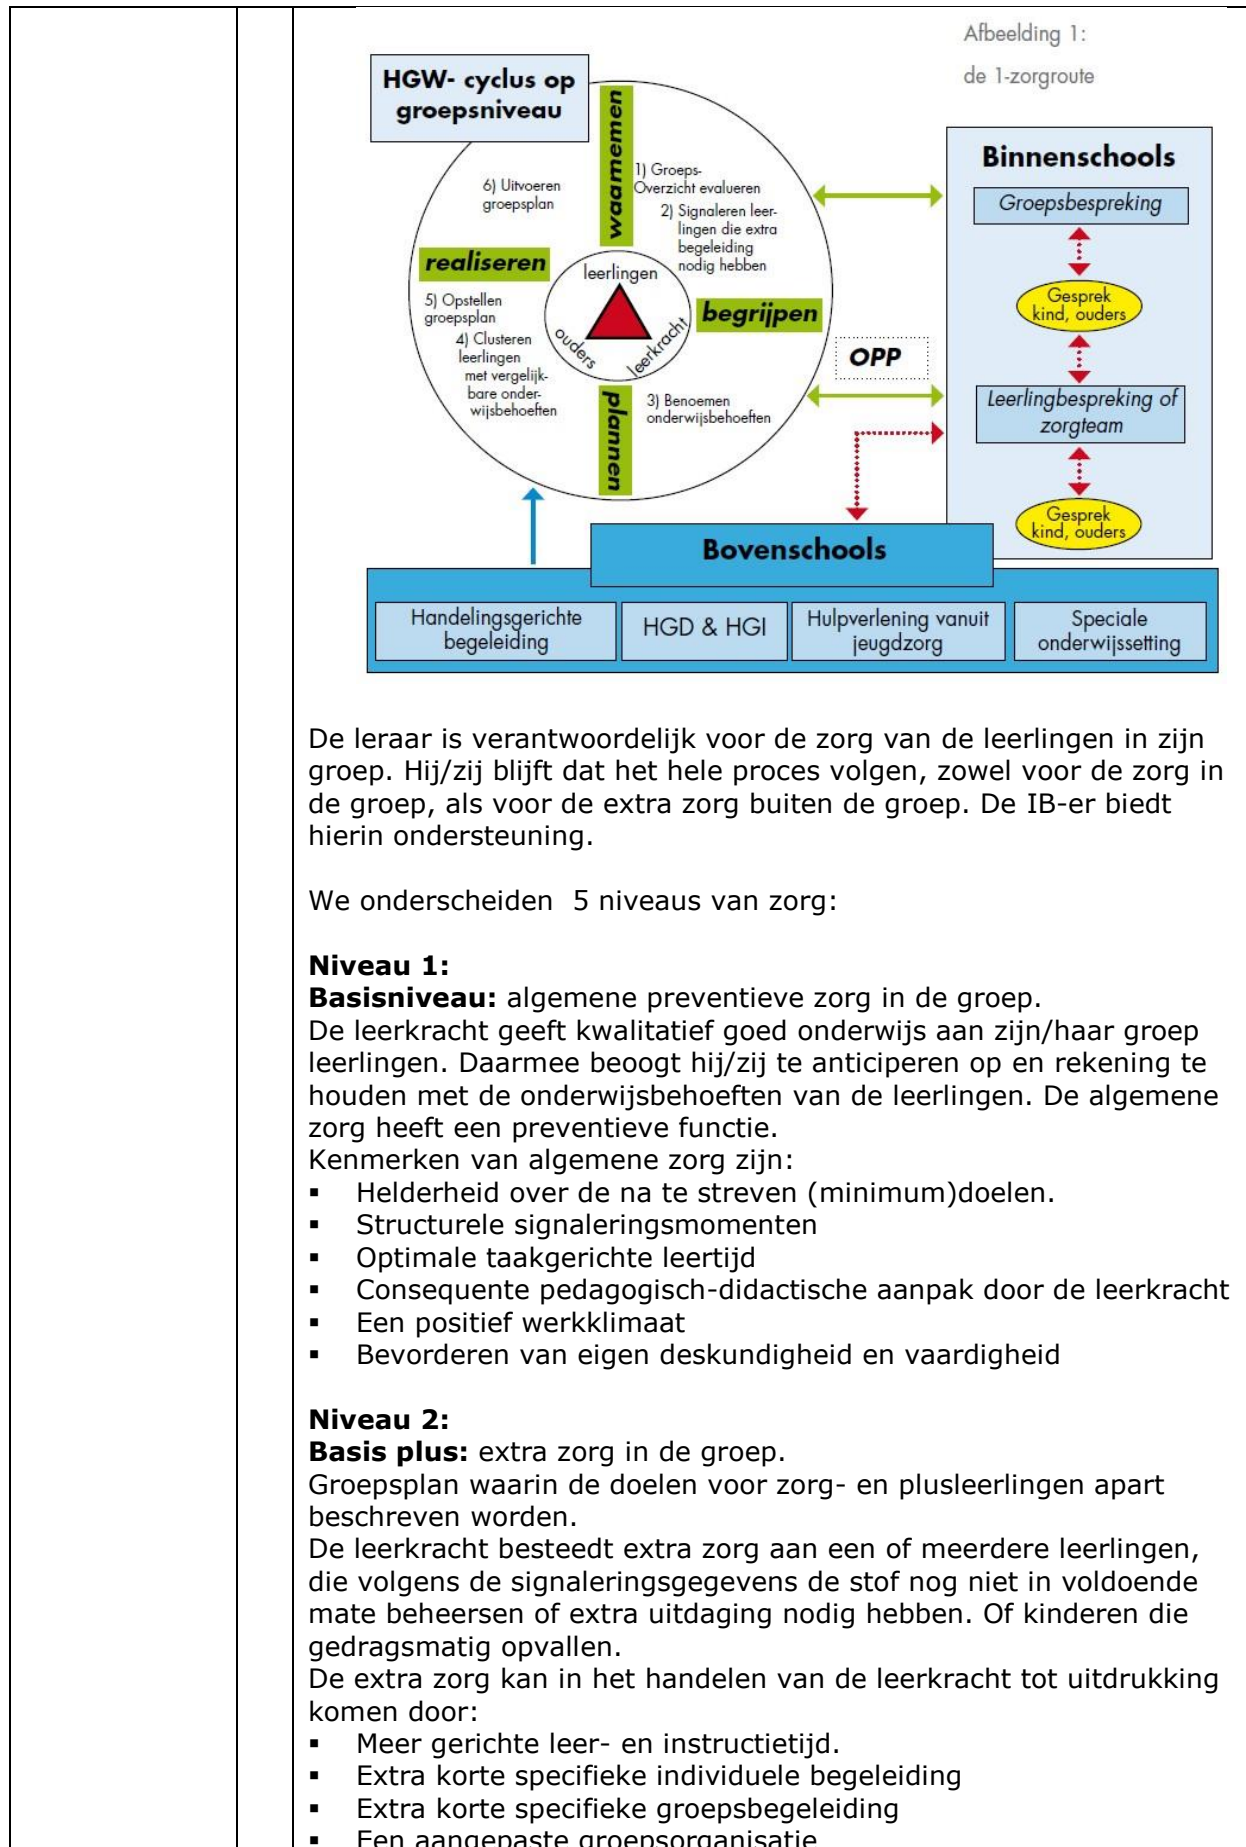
Afbeelding 1:
de 1-zorgroute

HGW- cyclus op groepsniveau

waarnemen

1) Groeps-Overzicht evalueren

2) Signaleren leerlingen die extra begeleiding nodig hebben

6) Uitvoeren groepsplan

realiseren

leerlingen

begrijpen

ouders

leerkracht

5) Opstellen groepsplan

4) Clusteren leerlingen met vergelijkbare onderwijsbehoeften

3) Benoemen onderwijsbehoeften

plannen

OPP

Binnenschools

Groepsbespreking

Gesprek kind, ouders

Leerlingbespreking of zorgteam

Gesprek kind, ouders

Bovenschools

| Handelingsgerichte begeleiding | HGD & HGI | Hulpverlening vanuit jeugdzorg | Speciale onderwijssetting |
|---|---|---|---|

De leraar is verantwoordelijk voor de zorg van de leerlingen in zijn groep. Hij/zij blijft dat het hele proces volgen, zowel voor de zorg in de groep, als voor de extra zorg buiten de groep. De IB-er biedt hierin ondersteuning.

We onderscheiden 5 niveaus van zorg:

**Niveau 1:**
**Basisniveau:** algemene preventieve zorg in de groep.
De leerkracht geeft kwalitatief goed onderwijs aan zijn/haar groep leerlingen. Daarmee beoogt hij/zij te anticiperen op en rekening te houden met de onderwijsbehoeften van de leerlingen. De algemene zorg heeft een preventieve functie.
Kenmerken van algemene zorg zijn:
▪ Helderheid over de na te streven (minimum)doelen.
▪ Structurele signaleringsmomenten
▪ Optimale taakgerichte leertijd
▪ Consequente pedagogisch-didactische aanpak door de leerkracht
▪ Een positief werkklimaat
▪ Bevorderen van eigen deskundigheid en vaardigheid

**Niveau 2:**
**Basis plus:** extra zorg in de groep.
Groepsplan waarin de doelen voor zorg- en plusleerlingen apart beschreven worden.
De leerkracht besteedt extra zorg aan een of meerdere leerlingen, die volgens de signaleringsgegevens de stof nog niet in voldoende mate beheersen of extra uitdaging nodig hebben. Of kinderen die gedragsmatig opvallen.
De extra zorg kan in het handelen van de leerkracht tot uitdrukking komen door:
▪ Meer gerichte leer- en instructietijd.
▪ Extra korte specifieke individuele begeleiding
▪ Extra korte specifieke groepsbegeleiding
▪ Een aangepaste groepsorganisatie